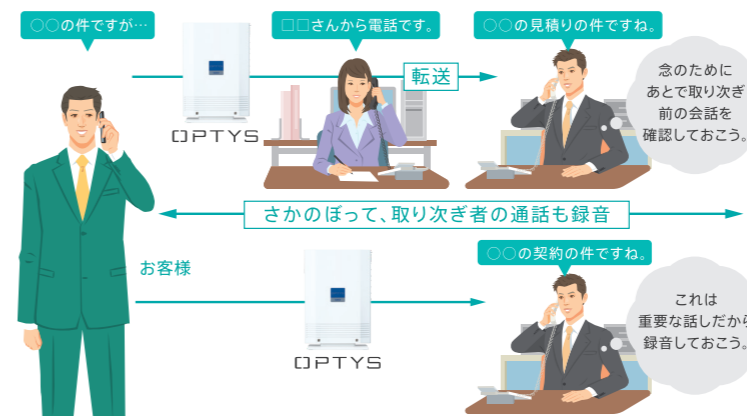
○○の件ですが…

OPTYS

□□さんから電話です。

転送

○○の見積りの件ですね。

念のために
あとで取り次ぎ
前の会話を
確認しておこう。

さかのぼって、取り次ぎ者の通話も録音

お客様

OPTYS

○○の契約の件ですね。

これは
重要な話しだから
録音しておこう。